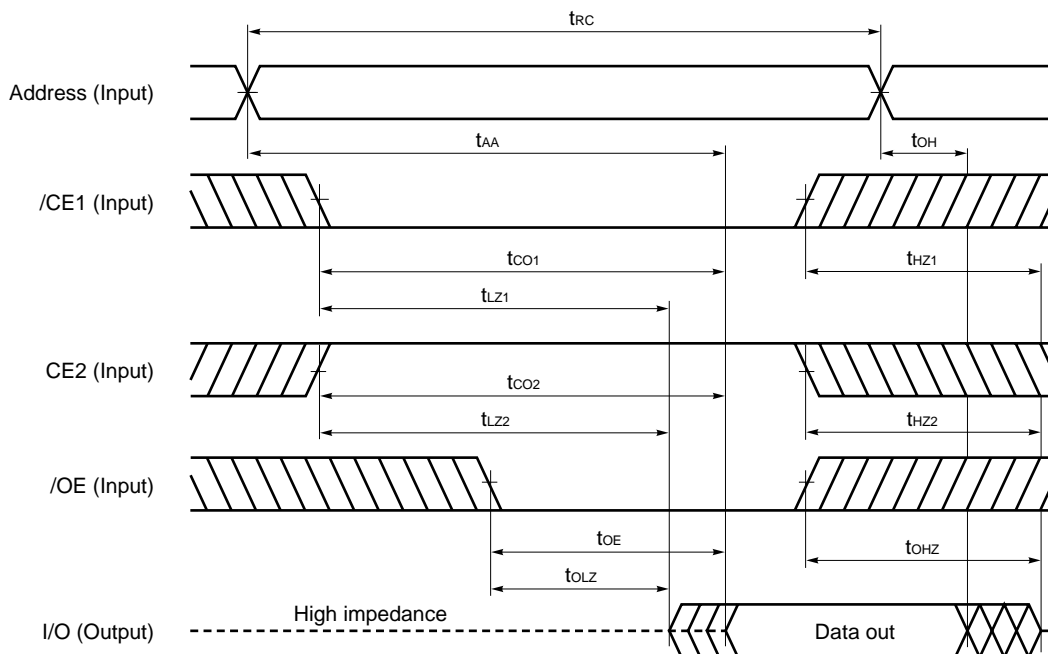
$t_{RC}$

Address (Input)

$t_{AA}$

$t_{OH}$

/CE1 (Input)

$t_{CO1}$

$t_{HZ1}$

$t_{LZ1}$

CE2 (Input)

$t_{CO2}$

$t_{LZ2}$

$t_{HZ2}$

/OE (Input)

$t_{OE}$

$t_{OHZ}$

$t_{OLZ}$

High impedance

I/O (Output)

Data out